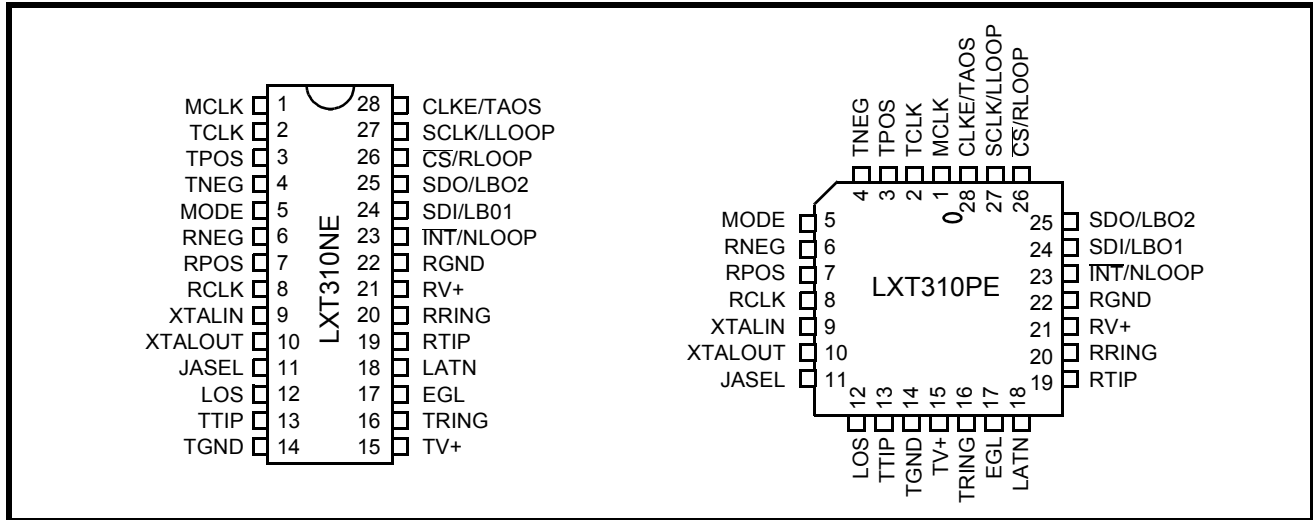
MCLK 1
TCLK 2
TPOS 3
TNEG 4
MODE 5
RNEG 6
RPOS 7
RCLK 8
XTALIN 9
XTALOUT 10
JASEL 11
LOS 12
TTIP 13
TGND 14

28 CLKE/TAOS
27 SCLK/LLOOP
26 $\overline{CS}$/RLOOP
25 SDO/LBO2
24 SDI/LB01
23 $\overline{INT}$/NLOOP
22 RGND
21 RV+
20 RRING
19 RTIP
18 LATN
17 EGL
16 TRING
15 TV+

LXT310NE

TNEG 4
TPOS 3
TCLK 2
MCLK 1
CLKE/TAOS 28
SCLK/LLOOP 27
$\overline{CS}$/RLOOP 26

MODE 5
RNEG 6
RPOS 7
RCLK 8
XTALIN 9
XTALOUT 10
JASEL 11

0

LXT310PE

25 SDO/LBO2
24 SDI/LBO1
23 $\overline{INT}$/NLOOP
22 RGND
21 RV+
20 RRING
19 RTIP

12 LOS
13 TTIP
14 TGND
15 TV+
16 TRING
17 EGL
18 LATN